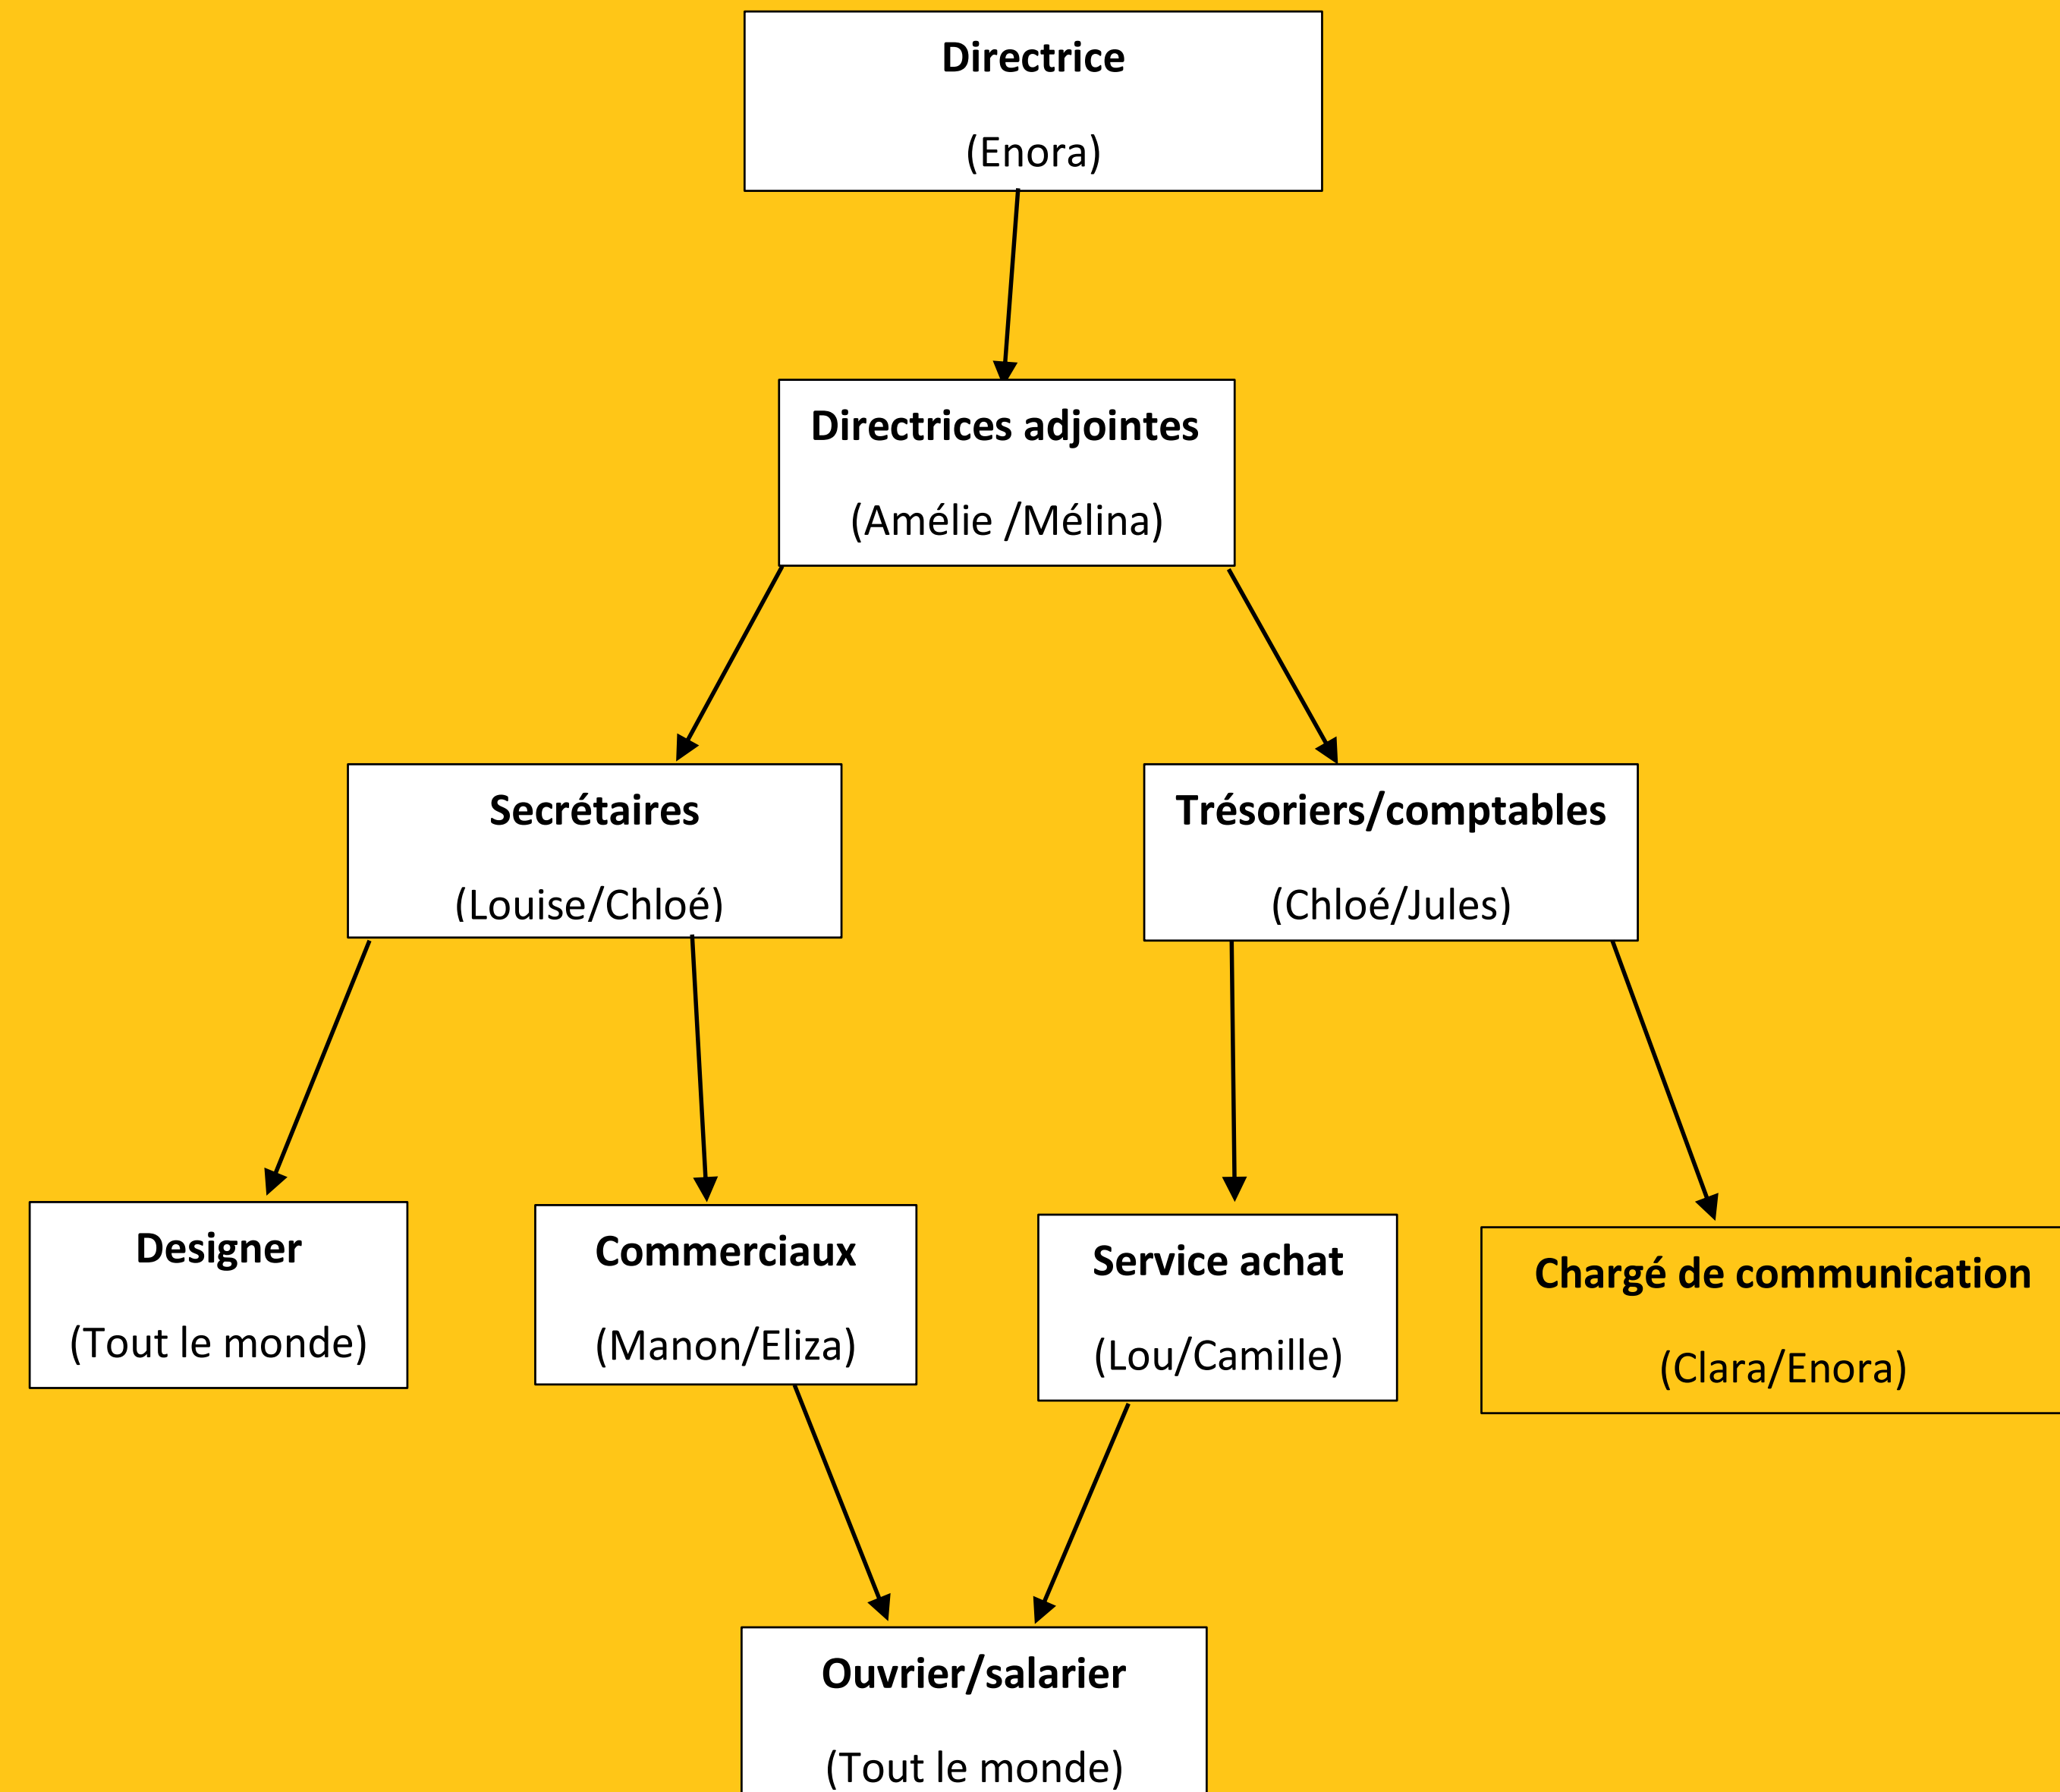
Directrice

(Enora)

Directrices adjointes

(Amélie /Mélina)

Secrétaires

(Louise/Chloé)

Trésoriers/comptables

(Chloé/Jules)

Designer

(Tout le monde)

Commerciaux

(Manon/Eliza)

Service achat

(Lou/Camille)

Chargé de communication

(Clara/Enora)

Ouvrier/salarier

(Tout le monde)